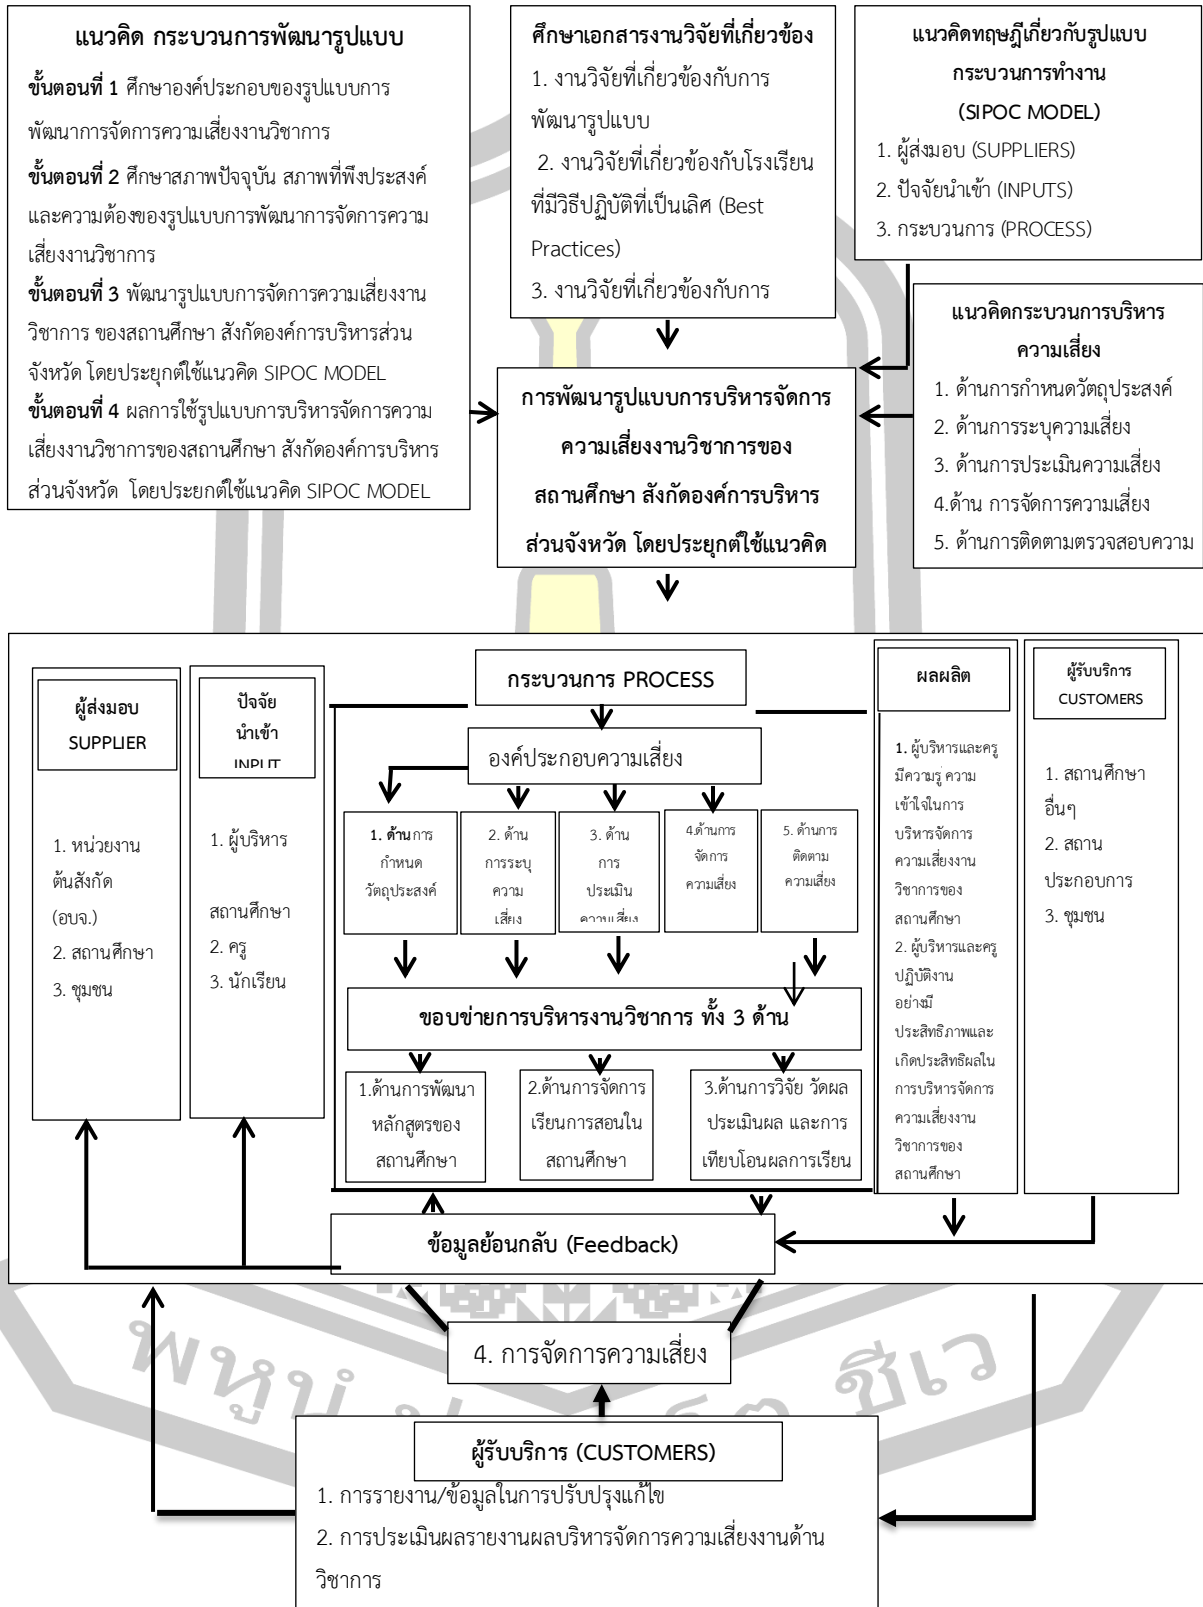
แนวคิด กระบวนการพัฒนารูปแบบ

ขั้นตอนที่ 1 ศึกษาองค์ประกอบของรูปแบบการพัฒนาการจัดการความเสี่ยงงานวิชาการ

ขั้นตอนที่ 2 ศึกษาสภาพปัจจุบัน สภาพที่พึงประสงค์ และความต้องของรูปแบบการพัฒนาการจัดการความเสี่ยงงานวิชาการ

ขั้นตอนที่ 3 พัฒนารูปแบบการจัดการความเสี่ยงงานวิชาการ ของสถานศึกษา สังกัดองค์การบริหารส่วนจังหวัด โดยประยุกต์ใช้แนวคิด SIPOC MODEL

ขั้นตอนที่ 4 ผลการใช้รูปแบบการบริหารจัดการความเสี่ยงงานวิชาการของสถานศึกษา สังกัดองค์การบริหารส่วนจังหวัด โดยประยกต์ใช้แนวคิด SIPOC MODEL

ศึกษาเอกสารงานวิจัยที่เกี่ยวข้อง

1. งานวิจัยที่เกี่ยวข้องกับการพัฒนารูปแบบ

2. งานวิจัยที่เกี่ยวข้องกับโรงเรียนที่มีวิธีปฏิบัติที่เป็นเลิศ (Best Practices)

3. งานวิจัยที่เกี่ยวข้องกับการ

แนวคิดทฤษฎีเกี่ยวกับรูปแบบกระบวนการทำงาน (SIPOC MODEL)

1. ผู้ส่งมอบ (SUPPLIERS)

2. ปัจจัยนำเข้า (INPUTS)

3. กระบวนการ (PROCESS)

แนวคิดกระบวนการบริหารความเสี่ยง

1. ด้านการกำหนดวัตถุประสงค์

2. ด้านการระบุความเสี่ยง

3. ด้านการประเมินความเสี่ยง

4.ด้าน การจัดการความเสี่ยง

5. ด้านการติดตามตรวจสอบความ

การพัฒนารูปแบบการบริหารจัดการความเสี่ยงงานวิชาการของสถานศึกษา สังกัดองค์การบริหารส่วนจังหวัด โดยประยุกต์ใช้แนวคิด

ผู้ส่งมอบ SUPPLIER

1. หน่วยงานต้นสังกัด (อบจ.)

2. สถานศึกษา

3. ชุมชน

ปัจจัยนำเข้า INPUT

1. ผู้บริหาร

สถานศึกษา

2. ครู

3. นักเรียน

กระบวนการ PROCESS

องค์ประกอบความเสี่ยง

1. ด้านการกำหนดวัตถุประสงค์

2. ด้านการระบุความเสี่ยง

3. ด้านการประเมินความเสี่ยง

4.ด้านการจัดการความเสี่ยง

5. ด้านการติดตามความเสี่ยง

ขอบข่ายการบริหารงานวิชาการ ทั้ง 3 ด้าน

1.ด้านการพัฒนาหลักสูตรของสถานศึกษา

2.ด้านการจัดการเรียนการสอนในสถานศึกษา

3.ด้านการวิจัย วัดผลประเมินผล และการเทียบโอนผลการเรียน

ผลผลิต

1. ผู้บริหารและครูมีความรู้ความเข้าใจในการบริหารจัดการความเสี่ยงงานวิชาการของสถานศึกษา

2. ผู้บริหารและครูปฏิบัติงานอย่างมีประสิทธิภาพและเกิดประสิทธิผลในการบริหารจัดการความเสี่ยงงานวิชาการของสถานศึกษา

ผู้รับบริการ CUSTOMERS

1. สถานศึกษาอื่นๆ

2. สถานประกอบการ

3. ชุมชน

ข้อมูลย้อนกลับ (Feedback)

4. การจัดการความเสี่ยง

ผู้รับบริการ (CUSTOMERS)

1. การรายงาน/ข้อมูลในการปรับปรุงแก้ไข

2. การประเมินผลรายงานผลบริหารจัดการความเสี่ยงงานด้านวิชาการ